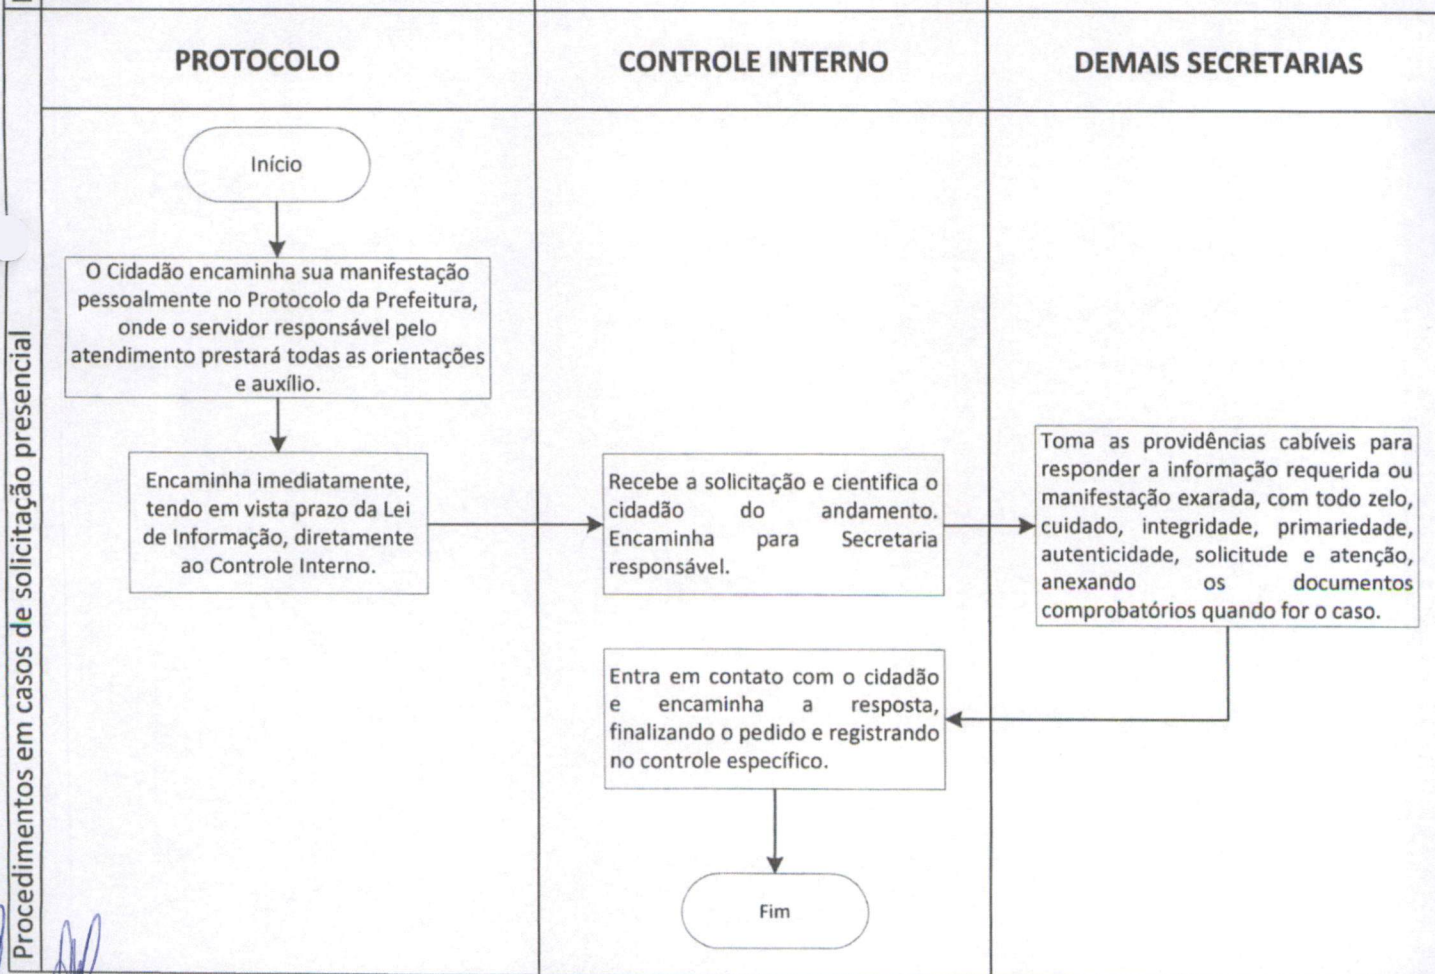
Procedimentos em casos de solicitação presencial

PROTOCOLO

CONTROLE INTERNO

DEMAIS SECRETARIAS

Início

O Cidadão encaminha sua manifestação pessoalmente no Protocolo da Prefeitura, onde o servidor responsável pelo atendimento prestará todas as orientações e auxílio.

Encaminha imediatamente, tendo em vista prazo da Lei de Informação, diretamente ao Controle Interno.

Recebe a solicitação e cientifica o cidadão do andamento. Encaminha para Secretaria responsável.

Toma as providências cabíveis para responder a informação requerida ou manifestação exarada, com todo zelo, cuidado, integridade, primariedade, autenticidade, solicitude e atenção, anexando os documentos comprobatórios quando for o caso.

Entra em contato com o cidadão e encaminha a resposta, finalizando o pedido e registrando no controle específico.

Fim